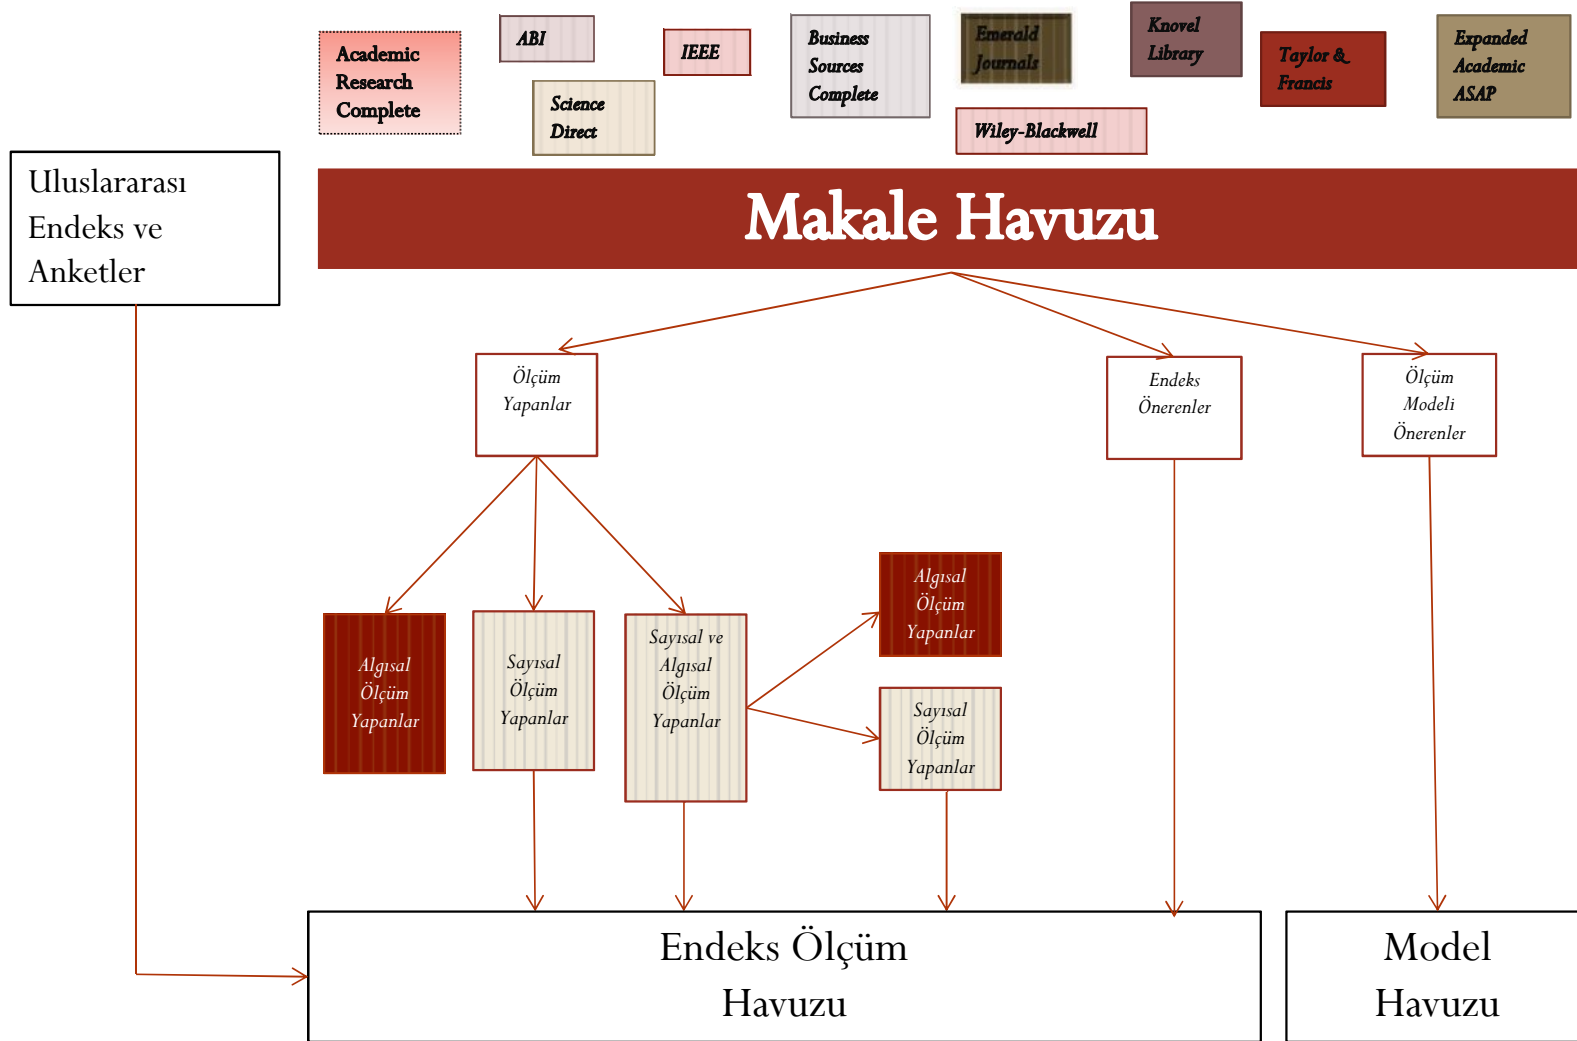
Academic Research Complete

ABI

Science Direct

IEEE

Business Sources Complete

Emerald Journals

Wiley-Blackwell

Knovel Library

Taylor & Francis

Expanded Academic ASAP

Uluslararası Endeks ve Anketler

Makale Havuzu

Ölçüm Yapanlar

Endeks Önerenler

Ölçüm Modeli Önerenler

Algısal Ölçüm Yapanlar

Sayısal Ölçüm Yapanlar

Sayısal ve Algısal Ölçüm Yapanlar

Algısal Ölçüm Yapanlar

Sayısal Ölçüm Yapanlar

Endeks Ölçüm Havuzu

Model Havuzu